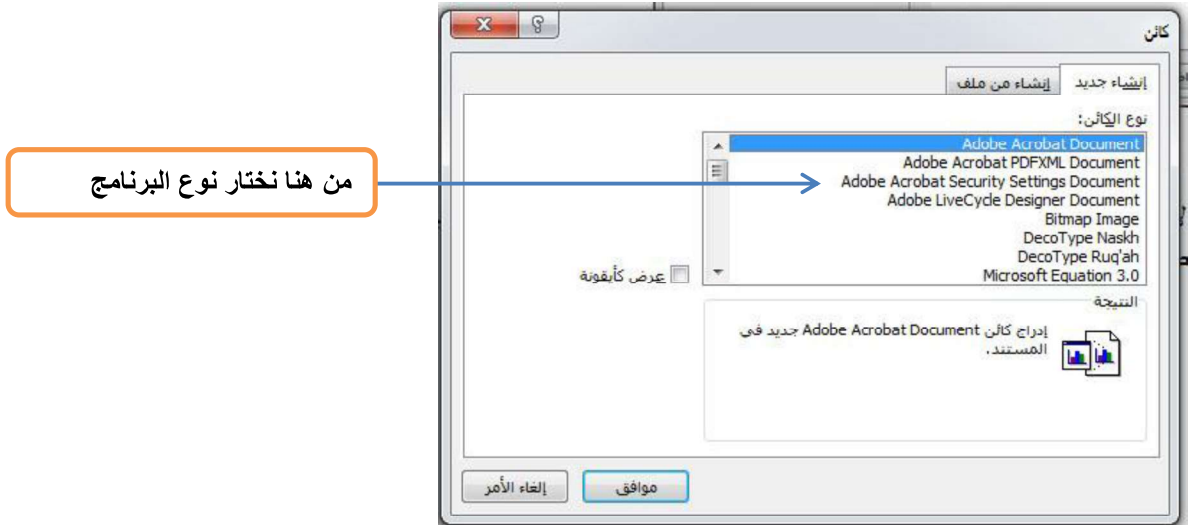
كائن

إنشاء جديد
إنشاء من ملف

نوع الكائن:
Adobe Acrobat Document
Adobe Acrobat PDFXML Document
Adobe Acrobat Security Settings Document
Adobe LiveCycle Designer Document
Bitmap Image
DecoType Naskh
DecoType Ruq'ah
Microsoft Equation 3.0

من هنا نختار نوع البرنامج

عرض كأيقونة

النتيجة
إدراج كائن Adobe Acrobat Document جديد في المستند.

موافق
إلغاء الأمر